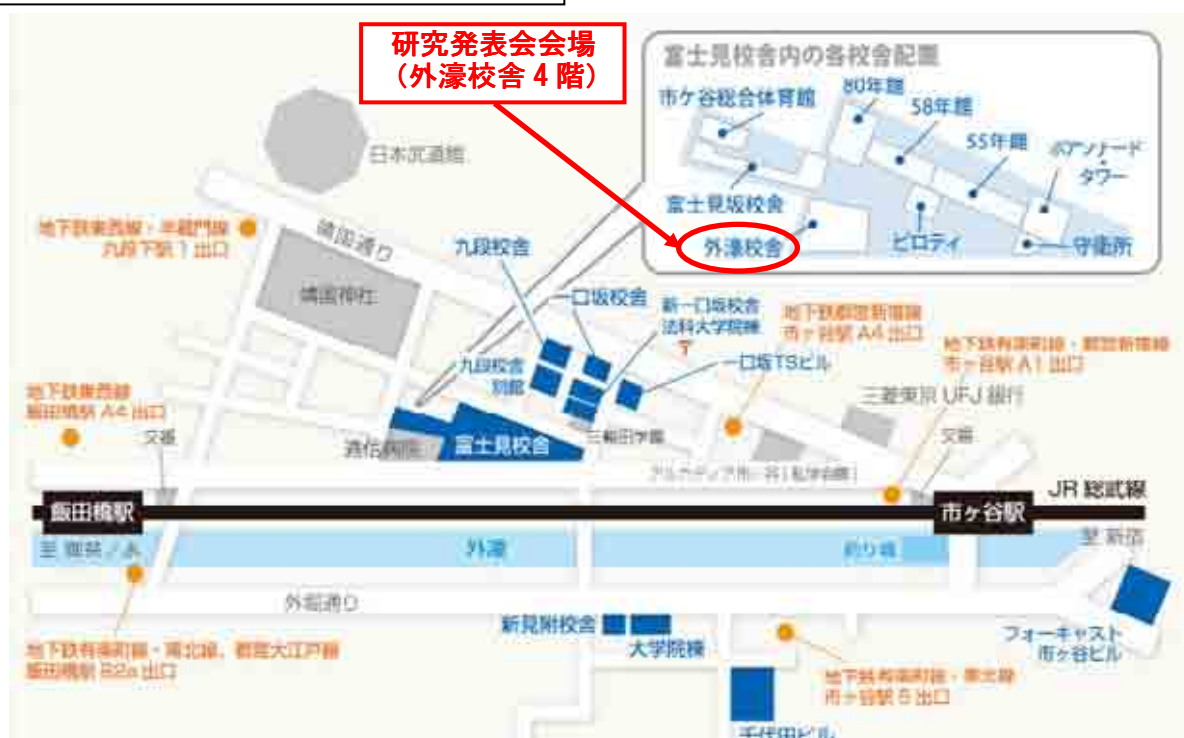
研究発表会会場
（外濠校舎 4 階）

富士見校舎内の各校舎配置
市ケ谷総合体育館
80年館
58年館
55年館
ボアソナード・タワー
富士見坂校舎
外濠校舎
ピロティ
守衛所

日本武道館
地下鉄東西線・半蔵門線 九段下駅 1 出口
靖国通り
靖国神社
九段校舎
一口坂校舎
新一口坂校舎 法科大学院棟
地下鉄都営新宿線 市ヶ谷駅 A4 出口
地下鉄有楽町線・都営新宿線 市ヶ谷駅 A1 出口
九段校舎別館
一口坂TSビル
地下鉄東西線 飯田橋駅 A4 出口
三菱東京 UFJ 銀行
交番
逓信病院
富士見校舎
三輪田学園
交番
アルカディア市ヶ谷（私学会館）
飯田橋駅
市ヶ谷駅
JR 総武線
至 御茶ノ水
外濠
釣り堀
至 新宿
外堀通り
新見附校舎
大学院棟
フォーキャスト市ヶ谷ビル
地下鉄有楽町線・南北線・都営大江戸線 飯田橋駅 B2a 出口
地下鉄有楽町線・南北線 市ヶ谷駅 5 出口
千代田ビル